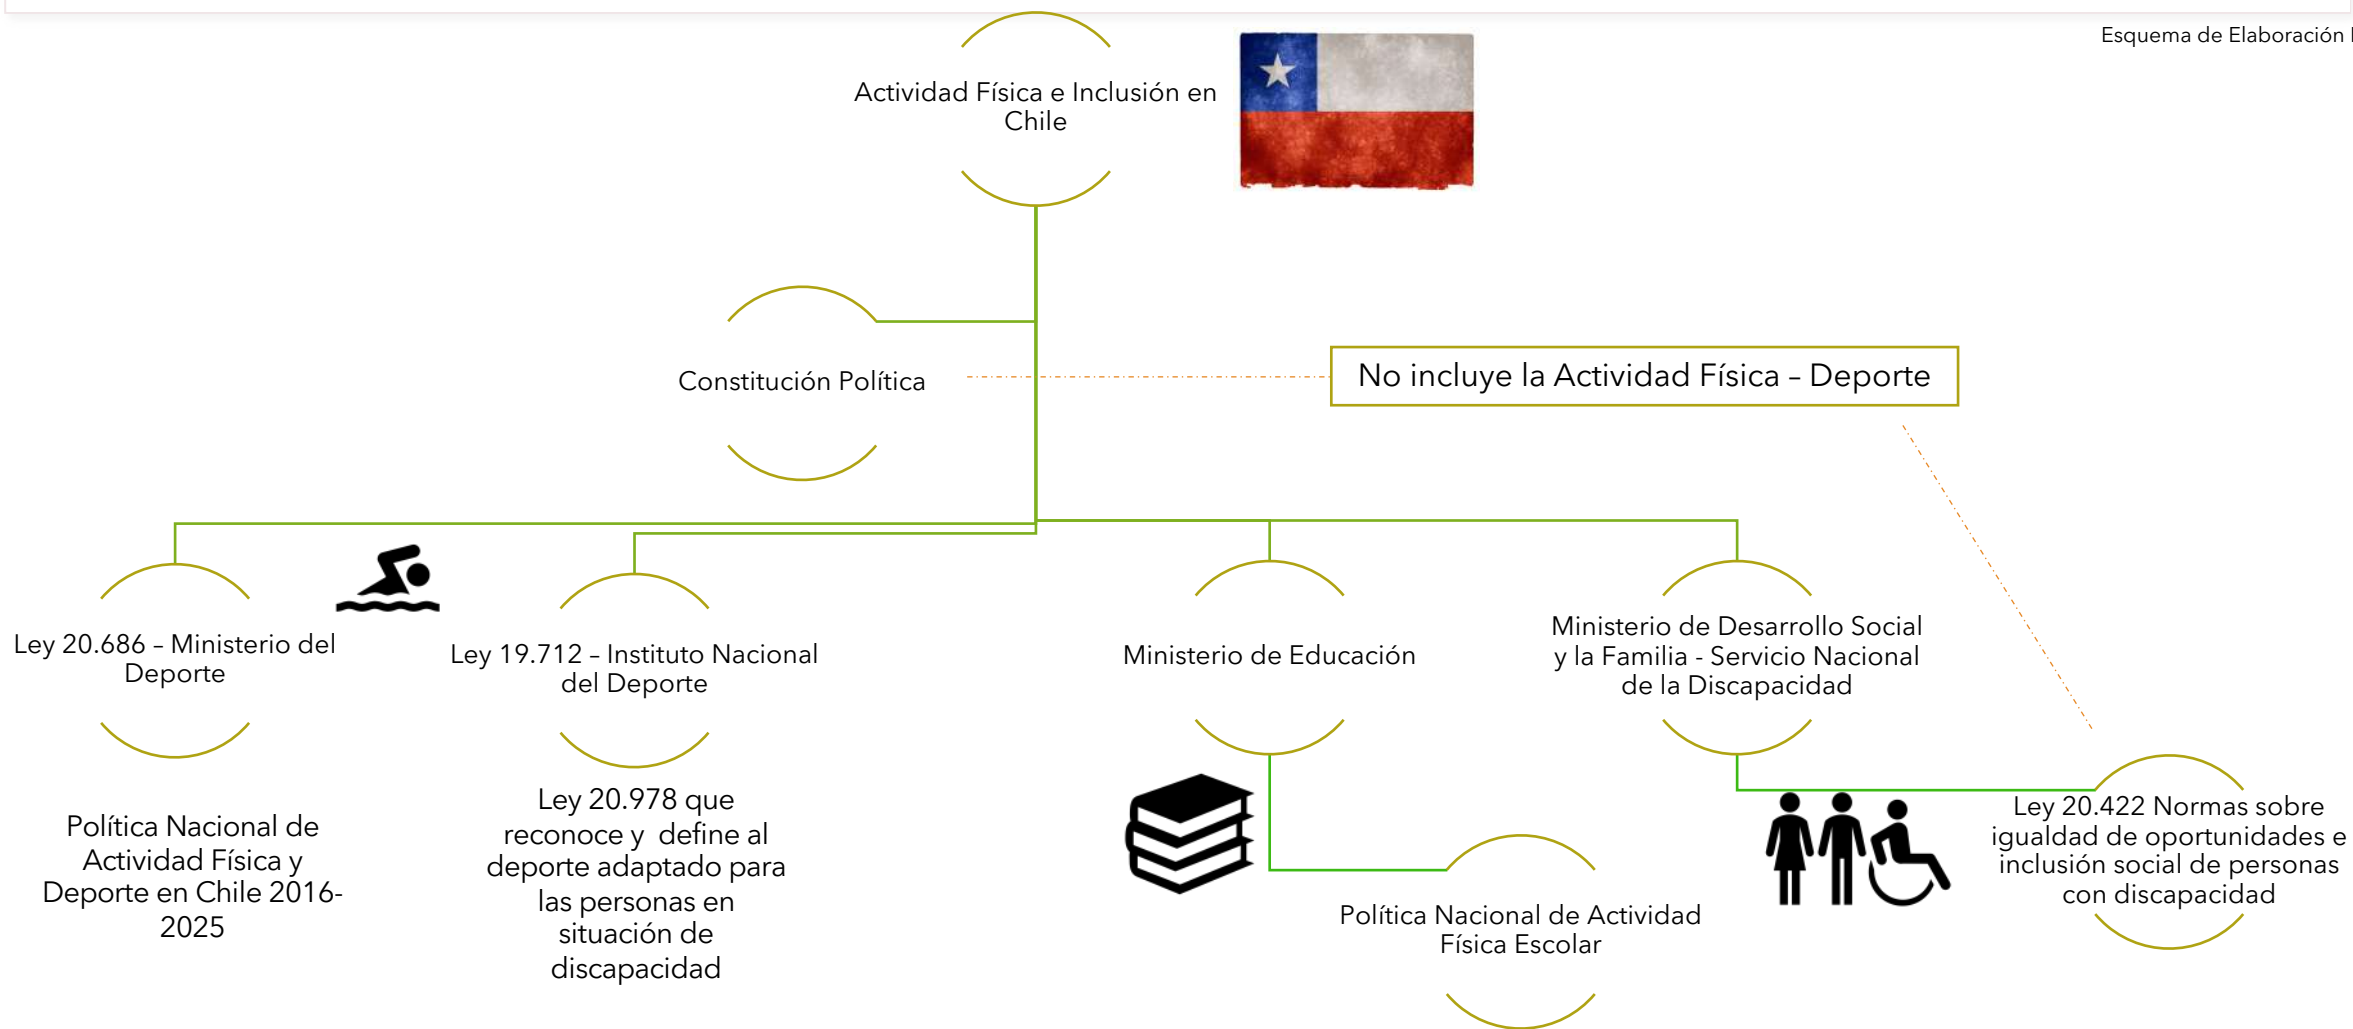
Esquema de Elaboración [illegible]

Actividad Física e Inclusión en Chile

Constitución Política

No incluye la Actividad Física – Deporte

Ley 20.686 – Ministerio del Deporte

Ley 19.712 – Instituto Nacional del Deporte

Ministerio de Educación

Ministerio de Desarrollo Social y la Familia - Servicio Nacional de la Discapacidad

Política Nacional de Actividad Física y Deporte en Chile 2016-2025

Ley 20.978 que reconoce y define al deporte adaptado para las personas en situación de discapacidad

Política Nacional de Actividad Física Escolar

Ley 20.422 Normas sobre igualdad de oportunidades e inclusión social de personas con discapacidad